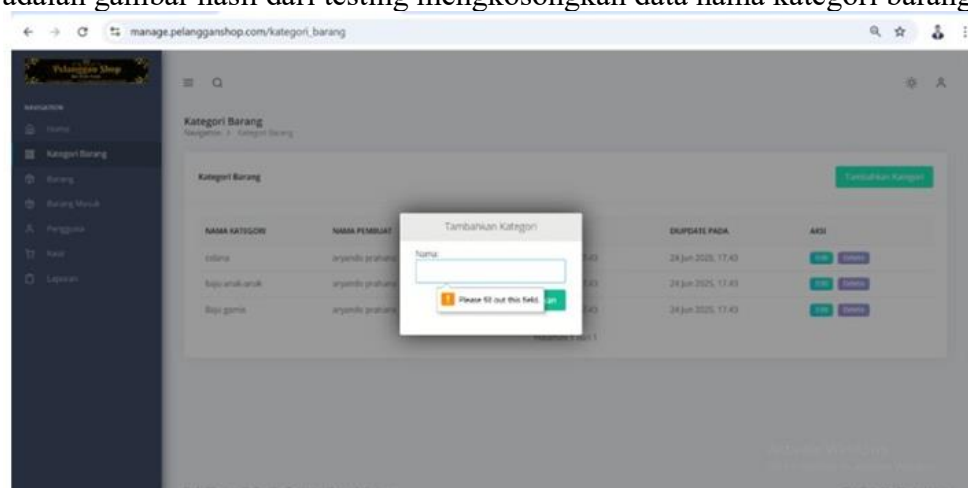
adalah gambar hasil dari testing mengkosongkan data nama kategori barang

manage.pelangganshop.com/kategori_barang

Pelanggan Shop

NAVIGATION

Home

Kategori Barang

Barang

Barang Masuk

Pengguna

Kasir

Laporan

Kategori Barang

Navigation > Kategori Barang

Kategori Barang

Tambahkan Kategori

| NAMA KATEGORI | NAMA PEMBUAT | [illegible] | DIUPDATE PADA | AKSI |
|---|---|---|---|---|
| kidana | aryando prahana | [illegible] | 24 Jun 2025, 17.43 | Edit Delete |
| baju anak anak | aryando prahana | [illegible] | 24 Jun 2025, 17.43 | Edit Delete |
| Baju gamis | aryando prahana | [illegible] | 24 Jun 2025, 17.43 | Edit Delete |

Halaman 1 dari 1

Tambahkan Kategori

Nama

Please fill out this field.

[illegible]an